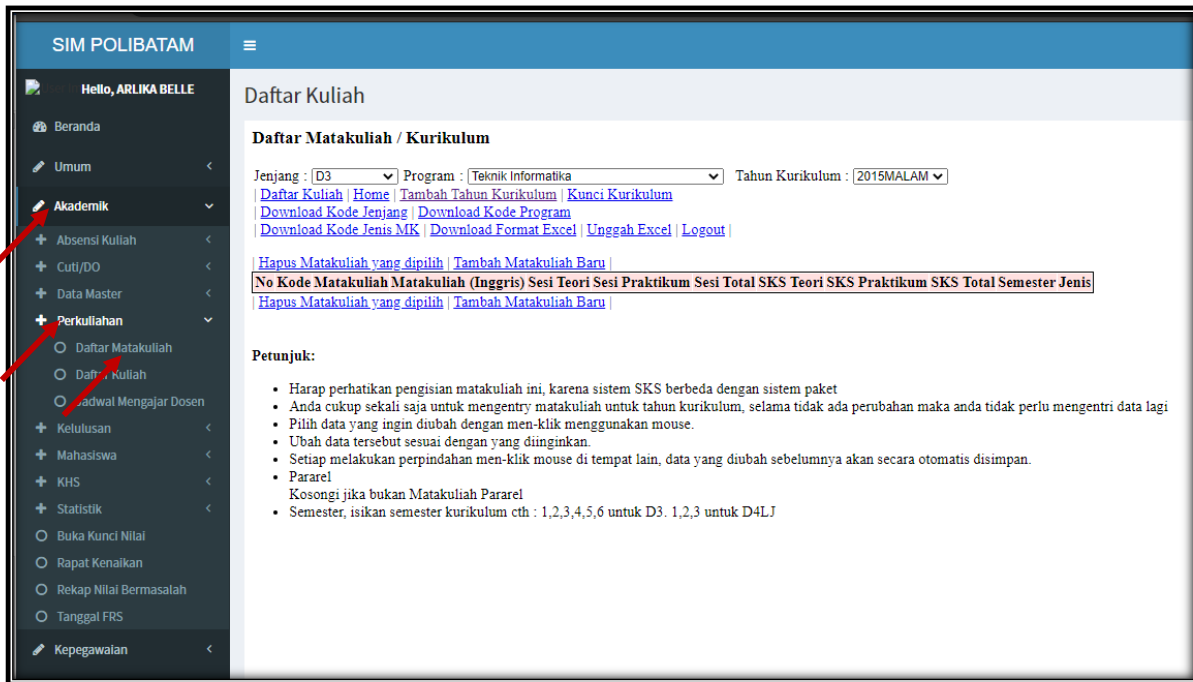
SIM POLIBATAM
≡
Hello, ARLIKA BELLE
Beranda
Umum
Akademik
Absensi Kuliah
Cuti/DO
Data Master
Perkuliahan
Daftar Matakuliah
Daftar Kuliah
Jadwal Mengajar Dosen
Kelulusan
Mahasiswa
KHS
Statistik
Buka Kunci Nilai
Rapat Kenaikan
Rekap Nilai Bermasalah
Tanggal FRS
Kepegawaian

Daftar Kuliah

Daftar Matakuliah / Kurikulum

Jenjang : D3 Program : Teknik Informatika Tahun Kurikulum : 2015MALAM
| Daftar Kuliah | Home | Tambah Tahun Kurikulum | Kunci Kurikulum
| Download Kode Jenjang | Download Kode Program
| Download Kode Jenis MK | Download Format Excel | Unggah Excel | Logout |

| Hapus Matakuliah yang dipilih | Tambah Matakuliah Baru |

| No | Kode Matakuliah | Matakuliah (Inggris) | Sesi Teori | Sesi Praktikum | Sesi Total | SKS Teori | SKS Praktikum | SKS Total | Semester | Jenis |
|---|---|---|---|---|---|---|---|---|---|---|

| Hapus Matakuliah yang dipilih | Tambah Matakuliah Baru |

Petunjuk:

• Harap perhatikan pengisian matakuliah ini, karena sistem SKS berbeda dengan sistem paket
• Anda cukup sekali saja untuk mengentry matakuliah untuk tahun kurikulum, selama tidak ada perubahan maka anda tidak perlu mengentri data lagi
• Pilih data yang ingin diubah dengan men-klik menggunakan mouse.
• Ubah data tersebut sesuai dengan yang diinginkan.
• Setiap melakukan perpindahan men-klik mouse di tempat lain, data yang diubah sebelumnya akan secara otomatis disimpan.
• Pararel
Kosongi jika bukan Matakuliah Pararel
• Semester, isikan semester kurikulum cth : 1,2,3,4,5,6 untuk D3. 1,2,3 untuk D4LJ